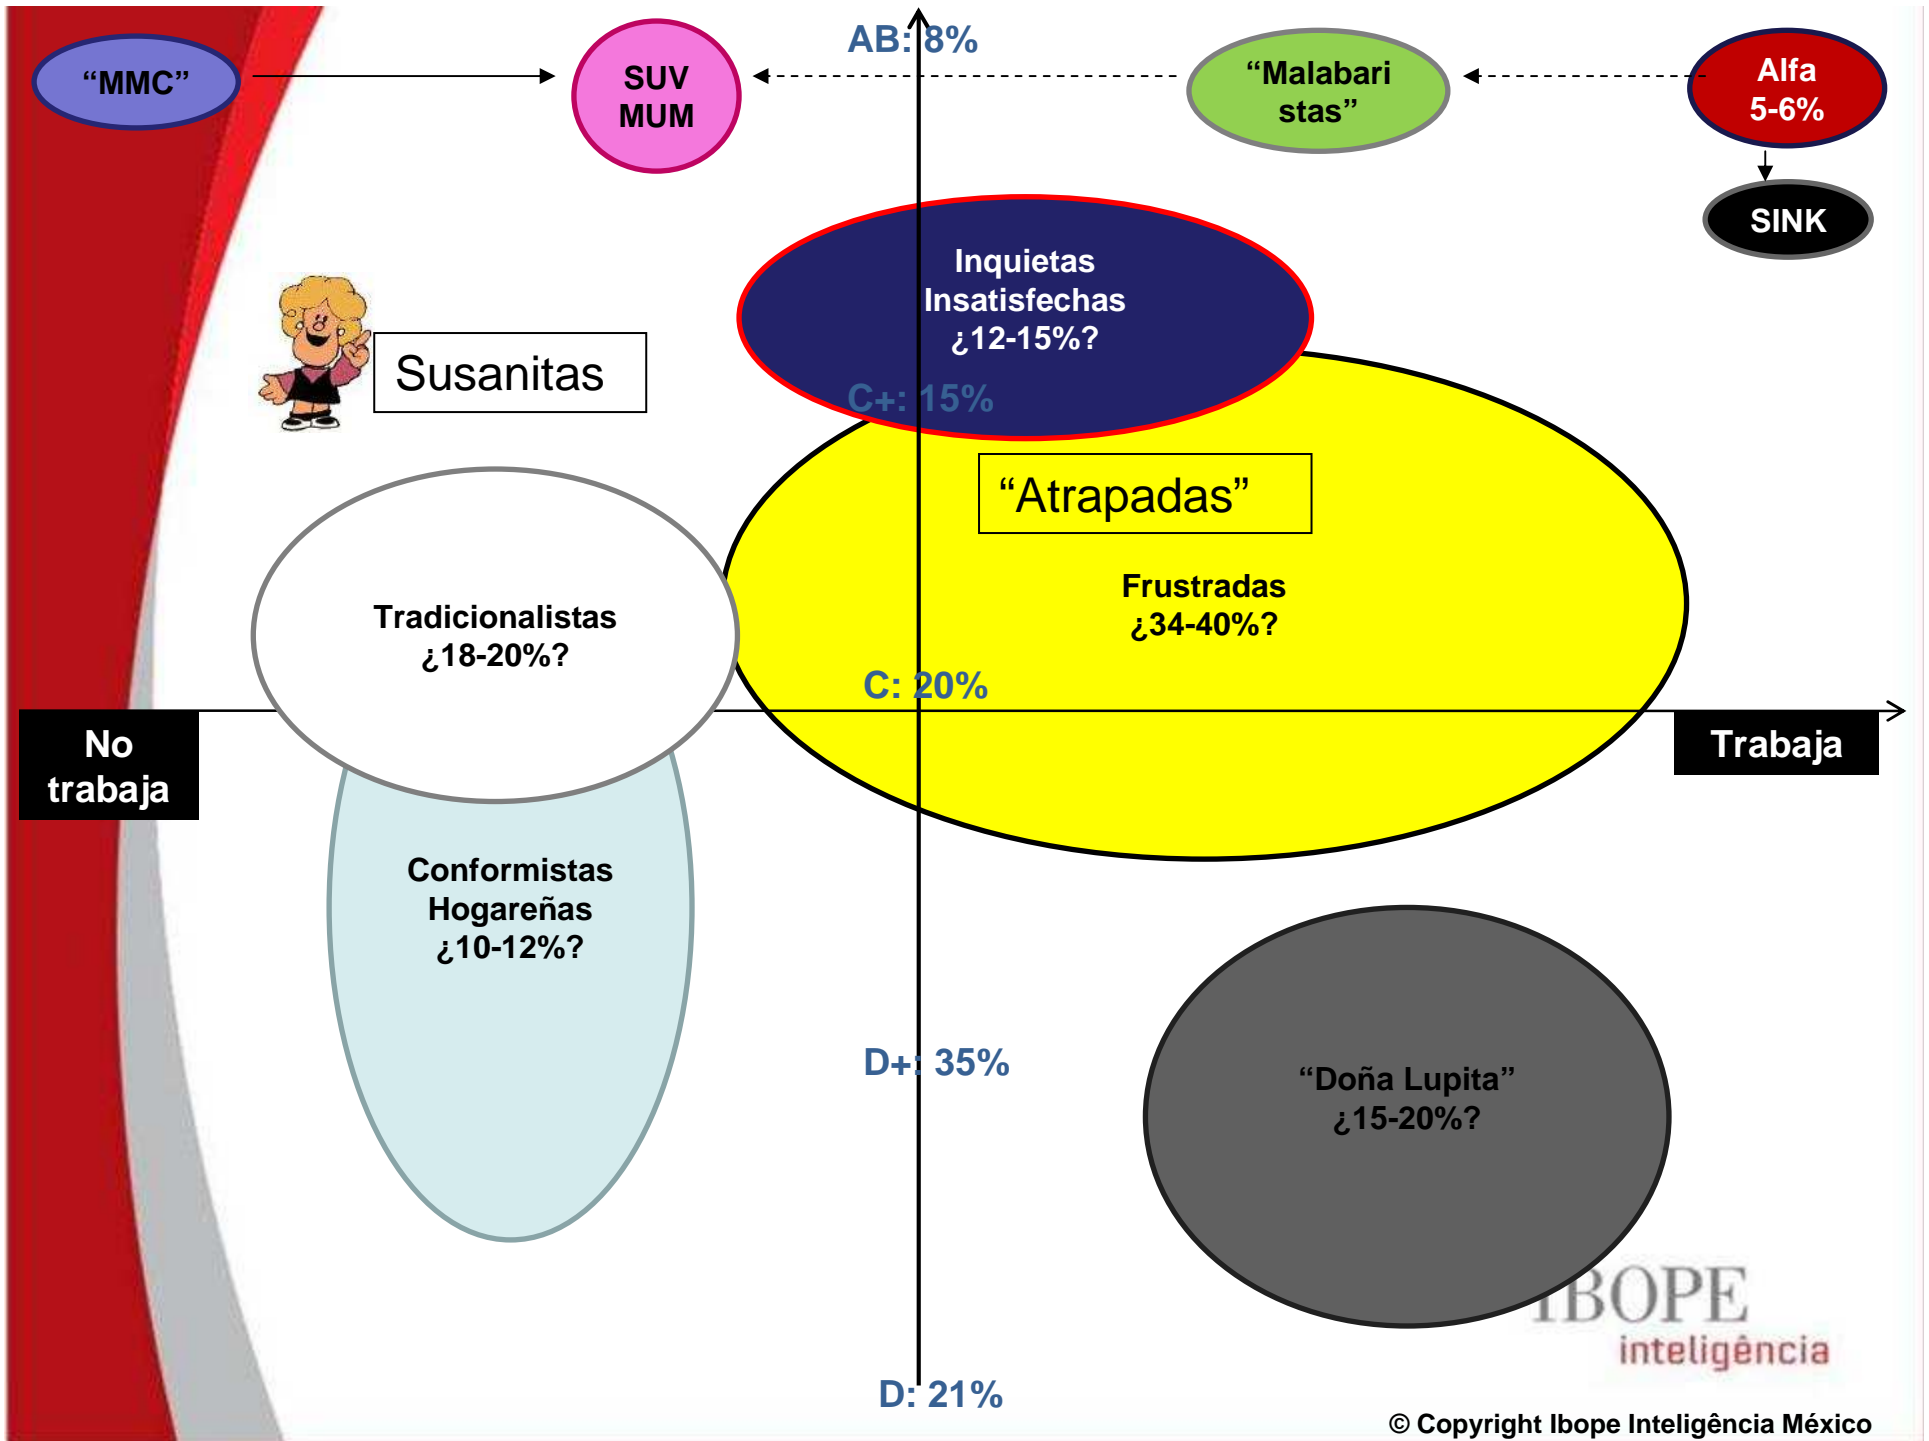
“MMC”

SUV MUM

AB: 8%

“Malabaristas”

Alfa 5-6%

SINK

Inquietas Insatisfechas ¿12-15%?

Susanitas

C+: 15%

“Atrapadas”

Frustradas ¿34-40%?

Tradicionalistas ¿18-20%?

C: 20%

No trabaja

Trabaja

Conformistas Hogareñas ¿10-12%?

D+: 35%

“Doña Lupita” ¿15-20%?

IBOPE inteligência

D: 21%

© Copyright Ibope Inteligência México